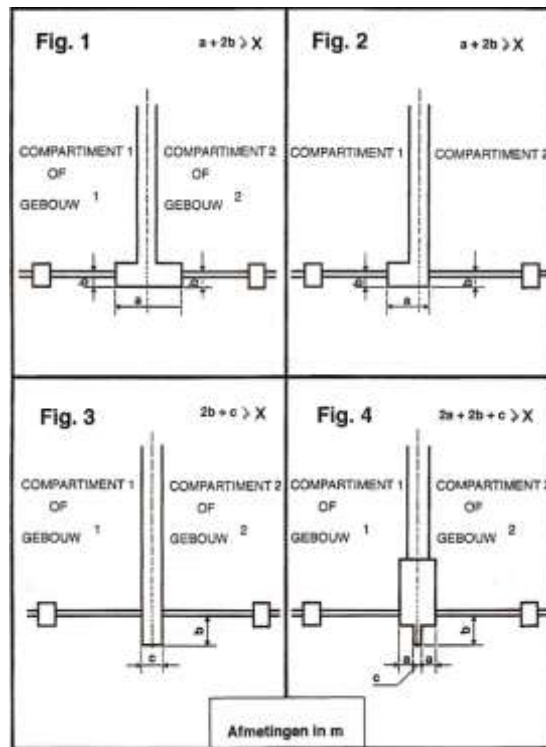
Fig. 1

a + 2b ≥ X

COMPARTIMENT 1 OF GEBOUW 1

COMPARTIMENT 2 OF GEBOUW 2

b

a

b

Fig. 2

a + 2b ≥ X

COMPARTIMENT 1

COMPARTIMENT 2

b

a

b

Fig. 3

2b + c ≥ X

COMPARTIMENT 1 OF GEBOUW 1

COMPARTIMENT 2 OF GEBOUW 2

b

c

Fig. 4

2a + 2b + c ≥ X

COMPARTIMENT 1 OF GEBOUW 1

COMPARTIMENT 2 OF GEBOUW 2

b

a

a

c

Afmetingen in m